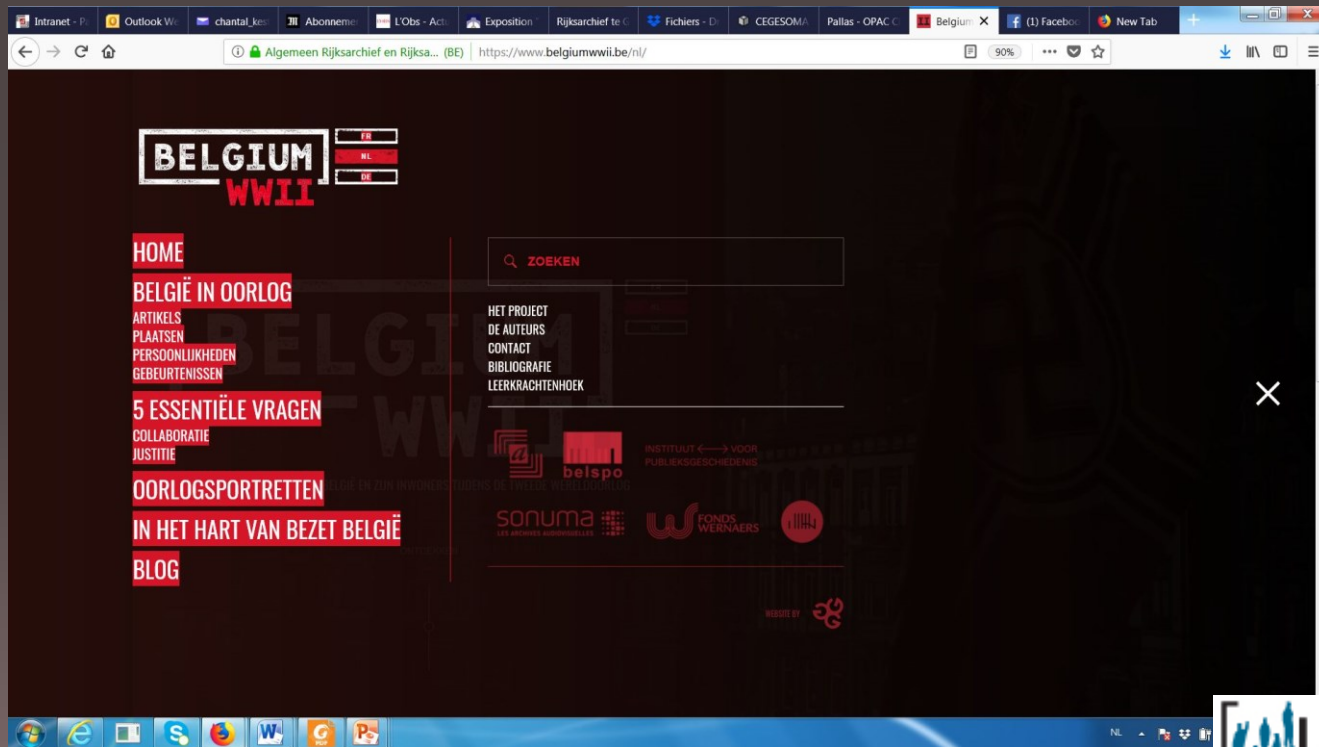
Intranet - Pa | Outlook We | chantal_kes | Abonneme | L'Obs - Actu | Exposition | Rijksarchief te G | Fichiers - Dr | CEGESOMA | Pallas - OPAC C | Belgium | (1) Facebo | New Tab

Algemeen Rijksarchief en Rijksa... (BE) https://www.belgiumwwii.be/nl/ 90%

BELGIUM WWII
FR
NL
DE

HOME
BELGIË IN OORLOG
ARTIKELS
PLAATSEN
PERSOONLIJKHEDEN
GEBEURTENISSEN
5 ESSENTIËLE VRAGEN
COLLABORATIE
JUSTITIE
OORLOGSPORTRETTEN
IN HET HART VAN BEZET BELGIË
BLOG

ZOEKEN

HET PROJECT
DE AUTEURS
CONTACT
BIBLIOGRAFIE
LEERKRACHTENHOEK

belspo
INSTITUUT VOOR PUBLIEKSGESCHIEDENIS
sonuma LES ARCHIVES AUDIOVISUELLES
FONDS WERNAERS

WEBSITE BY

NL